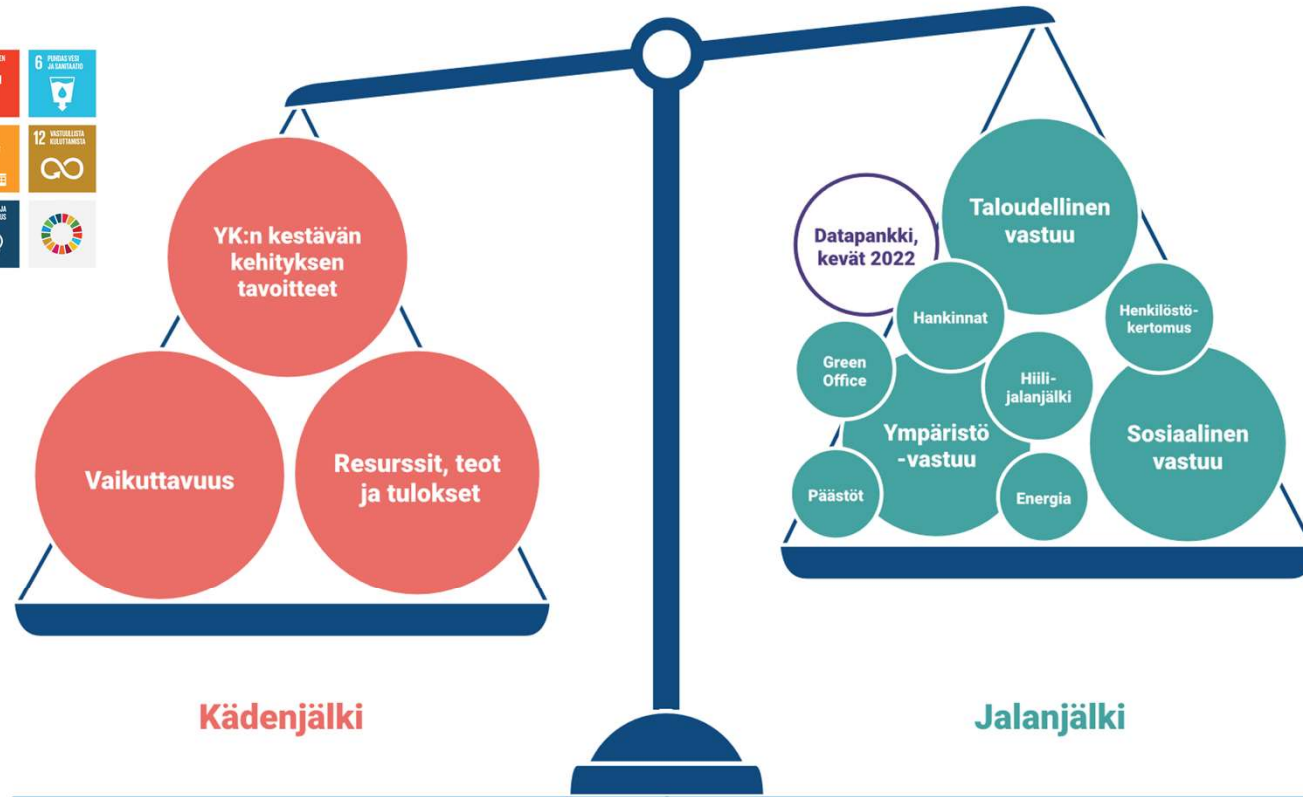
6 PUHDAS VESI JA SANITAATIO

12 VASTUULLISTA KULUTTAMISTA

YK:n kestävän kehityksen tavoitteet

Vaikuttavuus

Resurssit, teot ja tulokset

Kädenjälki

Datapankki, kevät 2022

Taloudellinen vastuu

Hankinnat

Henkilöstökertomus

Green Office

Hiilijalanjälki

Ympäristö -vastuu

Sosiaalinen vastuu

Päästöt

Energia

Jalanjälki